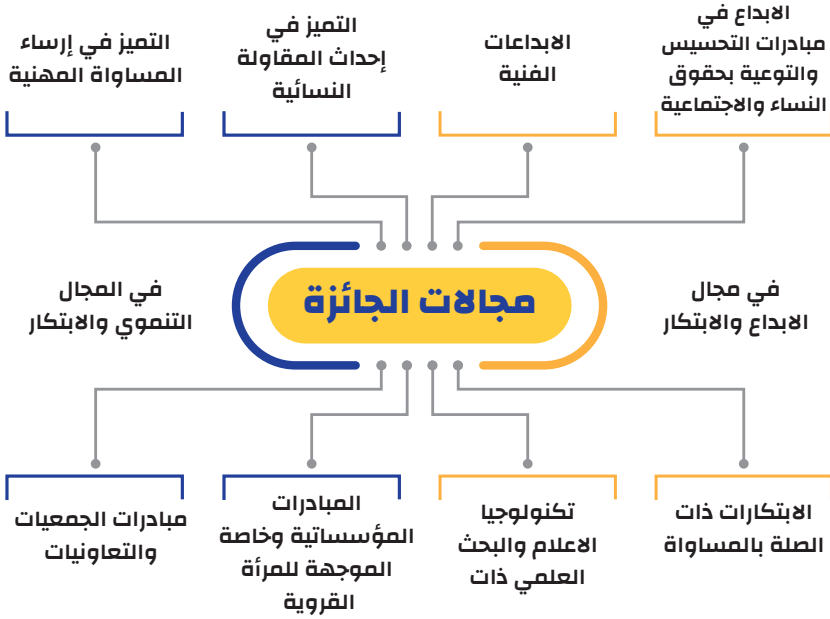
الابداع في مبادرات التحسيس والتوعية بحقوق النساء والاجتماعية

الابداعات الفنية

التميز في إحداث المقاولة النسائية

التميز في إرساء المساواة المهنية

في مجال الابداع والابتكار

مجالات الجائزة

في المجال التنموي والابتكار

الابتكارات ذات الصلة بالمساواة

تكنولوجيا الاعلام والبحث العلمي ذات

المبادرات المؤسساتية وخاصة الموجهة للمرأة القروية

مبادرات الجمعيات والتعاونيات